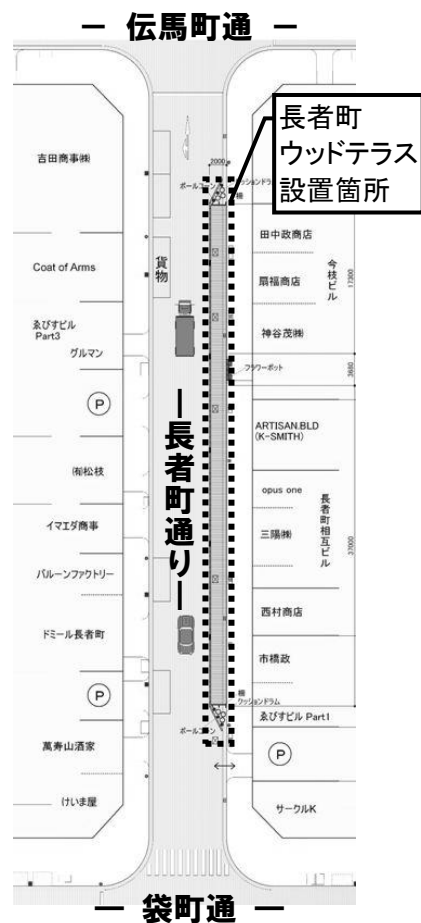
ー 伝馬町通 ー

長者町
ウッドテラス
設置箇所

2000
ポール
クッションドラム
柵

吉田商事㈱

Coat of Arms

ゑびすビル
Part3
グルマン

(P)

㈲松枝

イマエダ商事

バルーンファクトリー

ドミール長者町

(P)

萬寿山酒家

けいま屋

貨物

ー長者町通りー

田中政商店
扇福商店
神谷茂㈱
今枝ビル
17300
フラワーポット
3600
ARTISAN.BLD
(K-SMITH)
opus one
三陽㈱
長者町相互ビル
23000
西村商店
市橋政

柵
クッションドラム
ポール
ゑびすビル PartⅠ
(P)
サークルK

ー 袋町通 ー